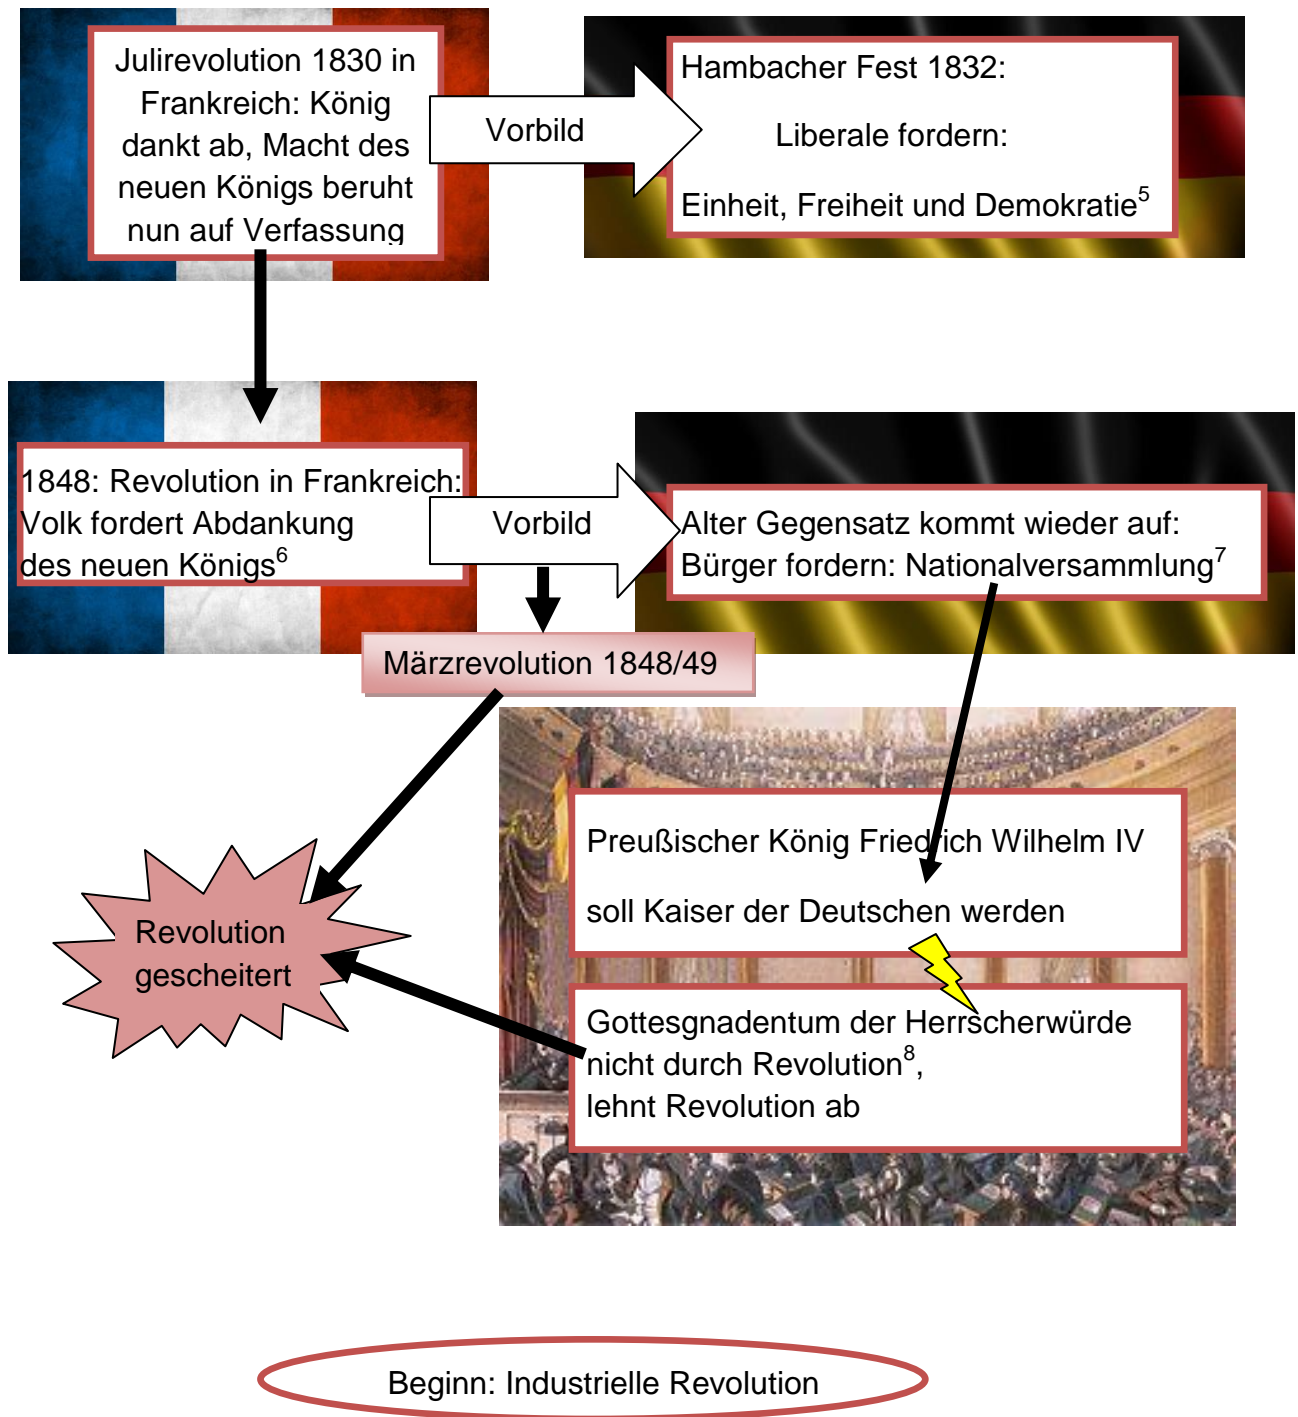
Julirevolution 1830 in Frankreich: König dankt ab, Macht des neuen Königs beruht nun auf Verfassung

Vorbild

Hambacher Fest 1832:

Liberale fordern:

Einheit, Freiheit und Demokratie$^5$

1848: Revolution in Frankreich: Volk fordert Abdankung des neuen Königs$^6$

Vorbild

Alter Gegensatz kommt wieder auf: Bürger fordern: Nationalversammlung$^7$

Märzrevolution 1848/49

Revolution gescheitert

Preußischer König Friedrich Wilhelm IV

soll Kaiser der Deutschen werden

Gottesgnadentum der Herrscherwürde nicht durch Revolution$^8$, lehnt Revolution ab

Beginn: Industrielle Revolution